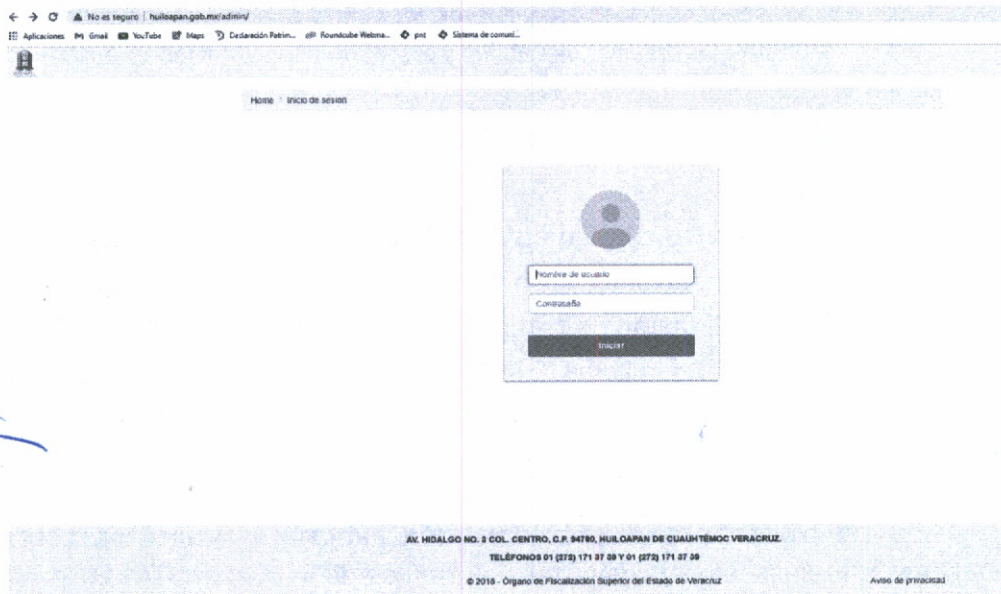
No es seguro | huiloapan.gob.mx/admin/

Aplicaciones Gmail YouTube Maps Declaración Patrim... Roundcube Webma... pnt Sistema de comuni...

Home / Inicio de sesion

Nombre de usuario

Contraseña

Iniciar

AV. HIDALGO NO. 3 COL. CENTRO, C.P. 94790, HUILOAPAN DE CUAUHTÉMOC VERACRUZ.

TELÉFONOS 01 (272) 171 37 39 Y 01 (272) 171 37 39

© 2018 - Órgano de Fiscalización Superior del Estado de Veracruz

Aviso de privacidad